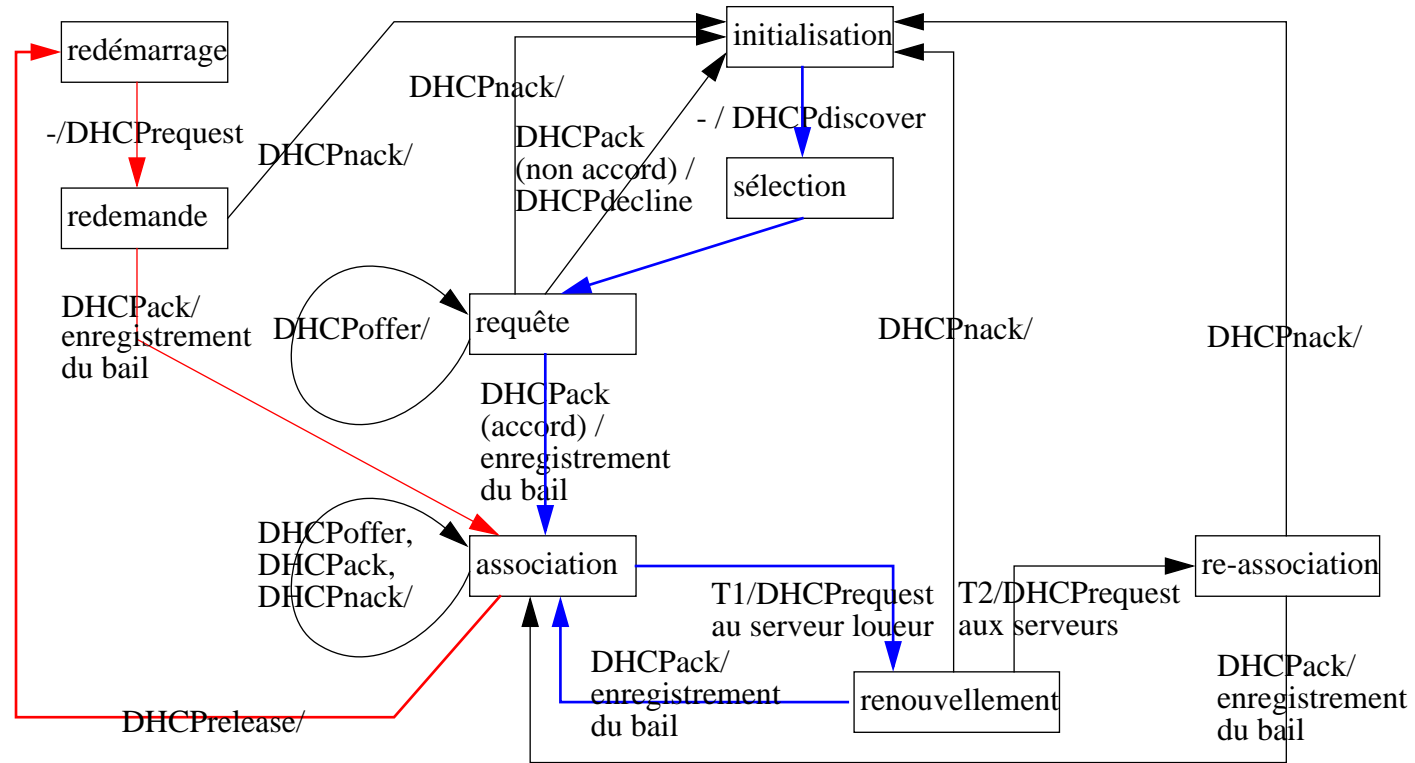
redémarrage

-/DHCPrequest

redemande

DHCPnack/

DHCPack/
enregistrement
du bail

initialisation

DHCPnack/

DHCPack
(non accord) /
DHCPdecline

- / DHCPdiscover

sélection

DHCPoffer/

requête

DHCPack
(accord) /
enregistrement
du bail

DHCPnack/

DHCPnack/

DHCPoffer,
DHCPack,
DHCPnack/

association

T1/DHCPrequest
au serveur loueur

T2/DHCPrequest
aux serveurs

re-association

DHCPack/
enregistrement
du bail

renouvellement

DHCPack/
enregistrement
du bail

DHCPrelease/